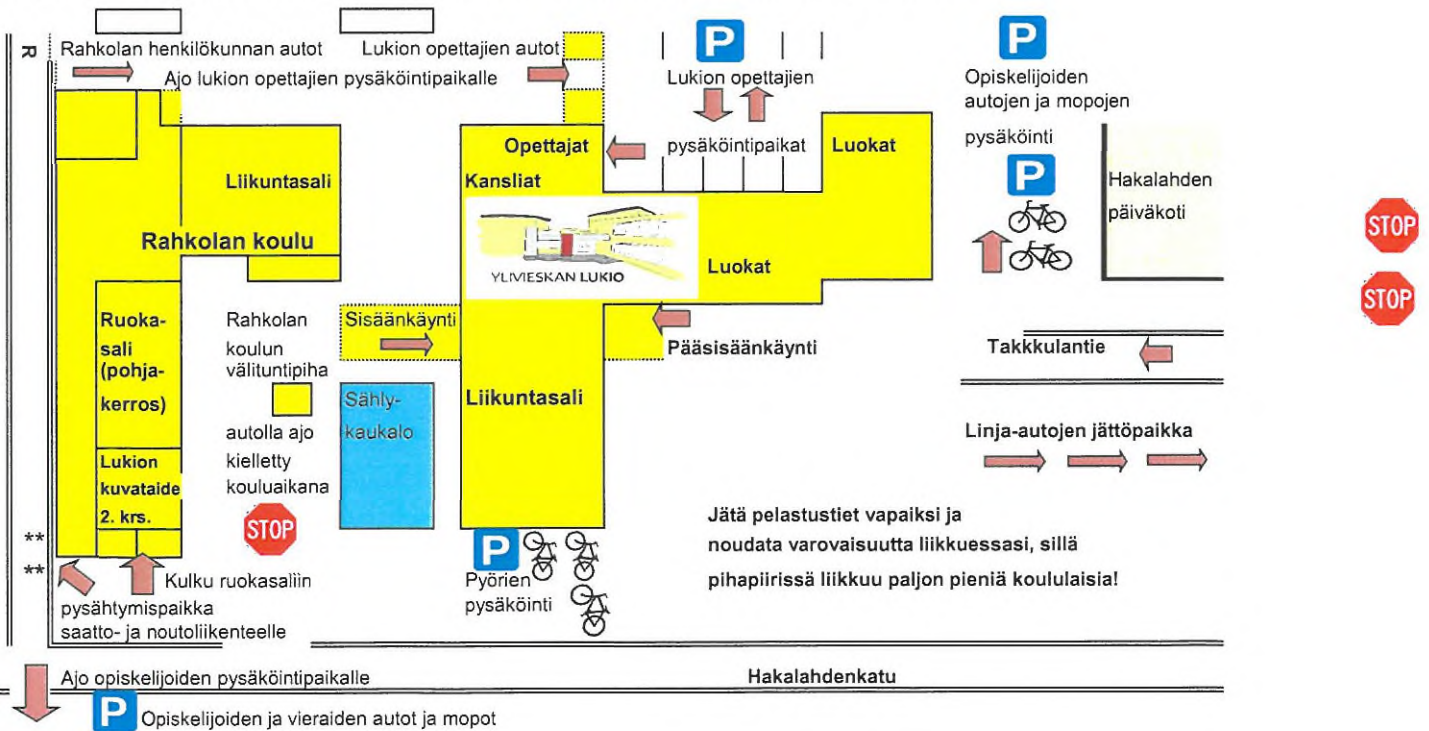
R

Rahkolan henkilökunnan autot

Lukion opettajien autot

Ajo lukion opettajien pysäköintipaikalle

P

Lukion opettajien

pysäköintipaikat

P

Opiskelijoiden autojen ja mopojen pysäköinti

P

Hakalahden päiväkoti

STOP

STOP

Liikuntasali

Rahkolan koulu

Opettajat

Kansliat

Luokat

YLIVIESKAN LUKIO

Luokat

Ruoka-sali (pohja-kerros)

Rahkolan koulun välituntipiha

Sisäänkäynti

Pääsisäänkäynti

Takkkulantie

autolla ajo kielletty kouluaikana

STOP

Sähly-kaukalo

Liikuntasali

Linja-autojen jättöpaikka

Lukion kuvataide 2. krs.

**

**

Kulku ruokasaliin

pysähtymispaikka saatto- ja noutoliikenteelle

P

Pyörien pysäköinti

Jätä pelastustiet vapaiksi ja noudata varovaisuutta liikkuessasi, sillä pihapiirissä liikkuu paljon pieniä koululaisia!

Ajo opiskelijoiden pysäköintipaikalle

Hakalahdenkatu

P Opiskelijoiden ja vieraiden autot ja mopot